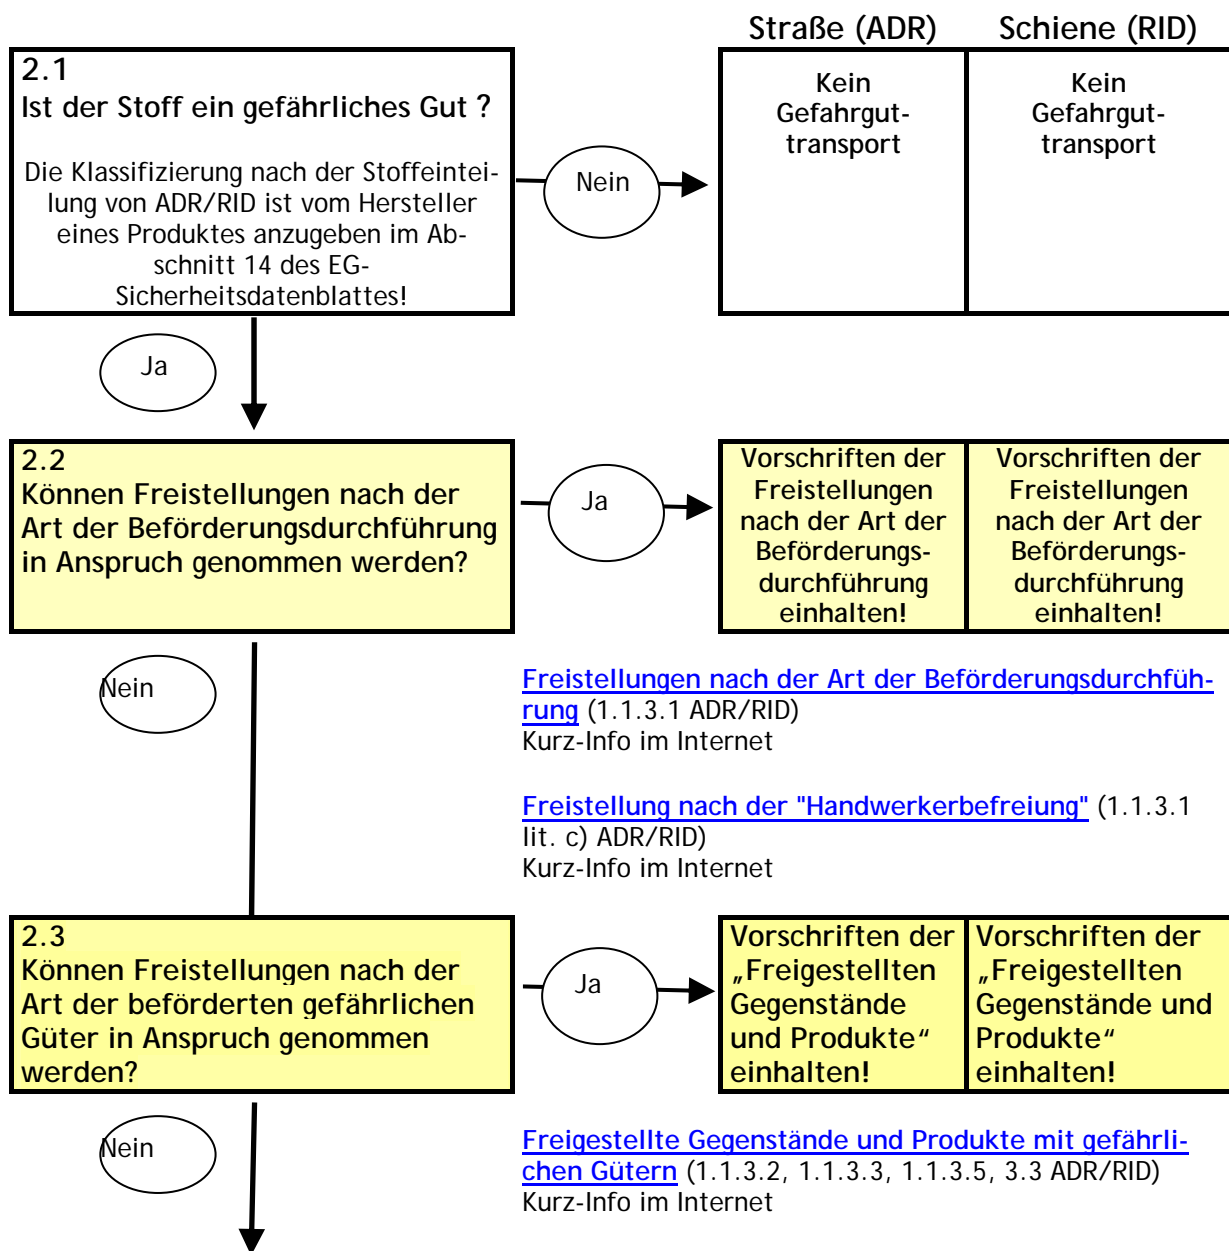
Straße (ADR)

Schiene (RID)

2.1
Ist der Stoff ein gefährliches Gut ?

Die Klassifizierung nach der Stoffeinteilung von ADR/RID ist vom Hersteller eines Produktes anzugeben im Abschnitt 14 des EG-Sicherheitsdatenblattes!

Nein

Kein Gefahrguttransport

Kein Gefahrguttransport

Ja

2.2
Können Freistellungen nach der Art der Beförderungsdurchführung in Anspruch genommen werden?

Ja

Vorschriften der Freistellungen nach der Art der Beförderungsdurchführung einhalten!

Vorschriften der Freistellungen nach der Art der Beförderungsdurchführung einhalten!

Nein

Freistellungen nach der Art der Beförderungsdurchführung (1.1.3.1 ADR/RID)
Kurz-Info im Internet

Freistellung nach der "Handwerkerbefreiung" (1.1.3.1 lit. c) ADR/RID)
Kurz-Info im Internet

2.3
Können Freistellungen nach der Art der beförderten gefährlichen Güter in Anspruch genommen werden?

Ja

Vorschriften der „Freigestellten Gegenstände und Produkte“ einhalten!

Vorschriften der „Freigestellten Gegenstände und Produkte“ einhalten!

Nein

Freigestellte Gegenstände und Produkte mit gefährlichen Gütern (1.1.3.2, 1.1.3.3, 1.1.3.5, 3.3 ADR/RID)
Kurz-Info im Internet